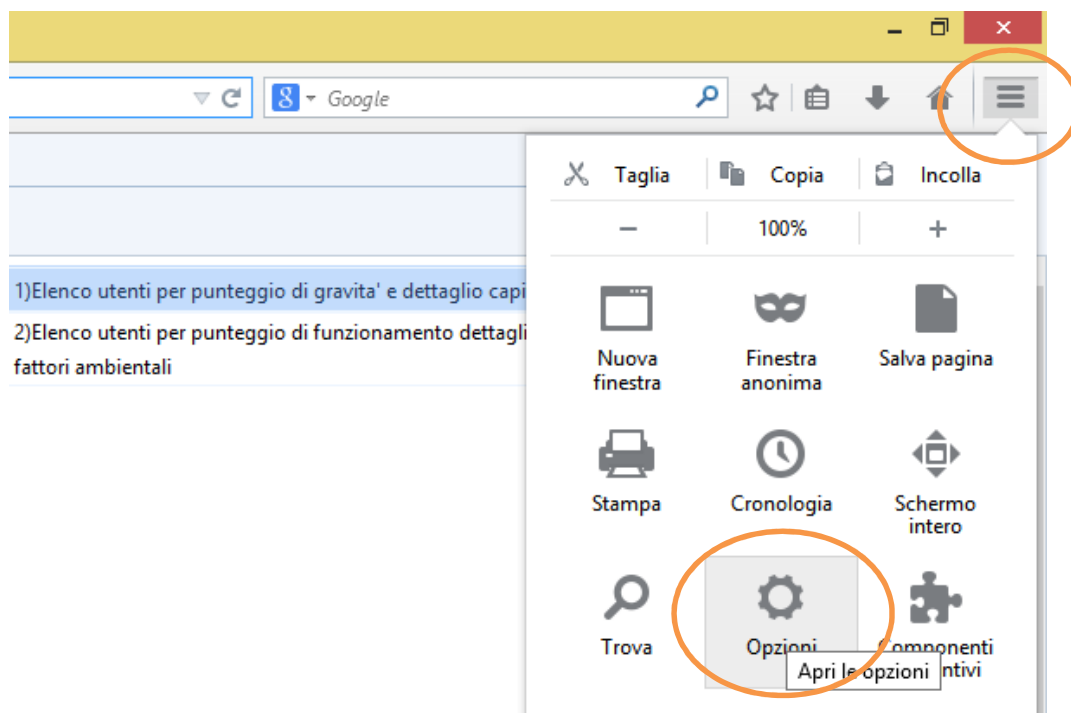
Google

Taglia | Copia | Incolla

– | 100% | +

1)Elenco utenti per punteggio di gravita' e dettaglio capi

2)Elenco utenti per punteggio di funzionamento dettagli fattori ambientali

Nuova finestra

Finestra anonima

Salva pagina

Stampa

Cronologia

Schermo intero

Trova

Opzioni

Componenti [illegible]ntivi

Apri le opzioni